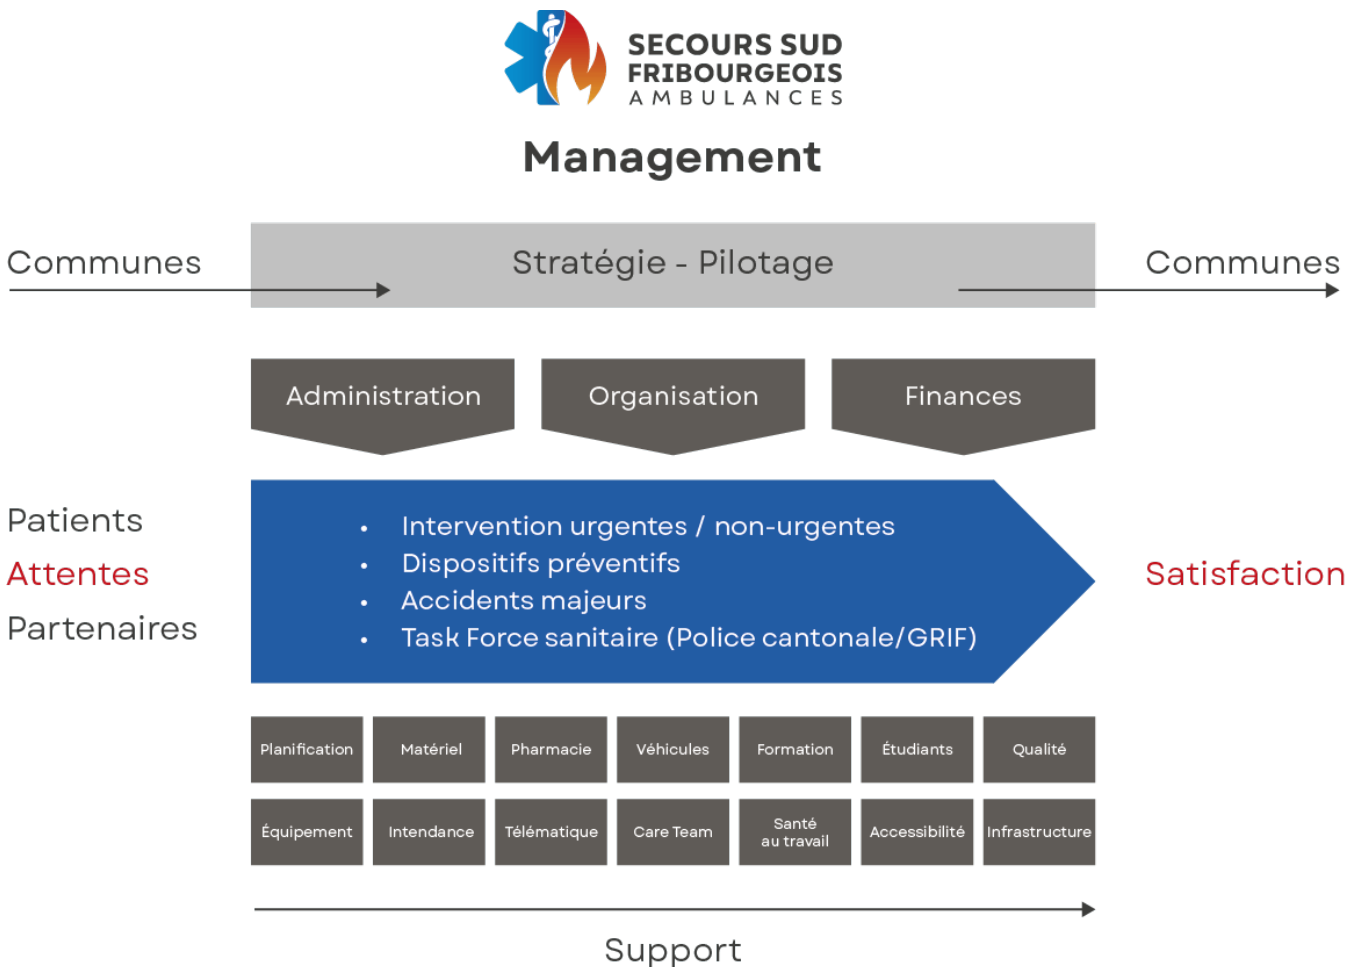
SECOURS SUD FRIBOURGEOIS
AMBULANCES

Management

Communes

Stratégie - Pilotage

Communes

Administration

Organisation

Finances

Patients
Attentes
Partenaires

- Intervention urgentes / non-urgentes
- Dispositifs préventifs
- Accidents majeurs
- Task Force sanitaire (Police cantonale/GRIF)

Satisfaction

| Planification | Matériel | Pharmacie | Véhicules | Formation | Étudiants | Qualité |
|---|---|---|---|---|---|---|
| Équipement | Intendance | Télématique | Care Team | Santé au travail | Accessibilité | Infrastructure |

Support